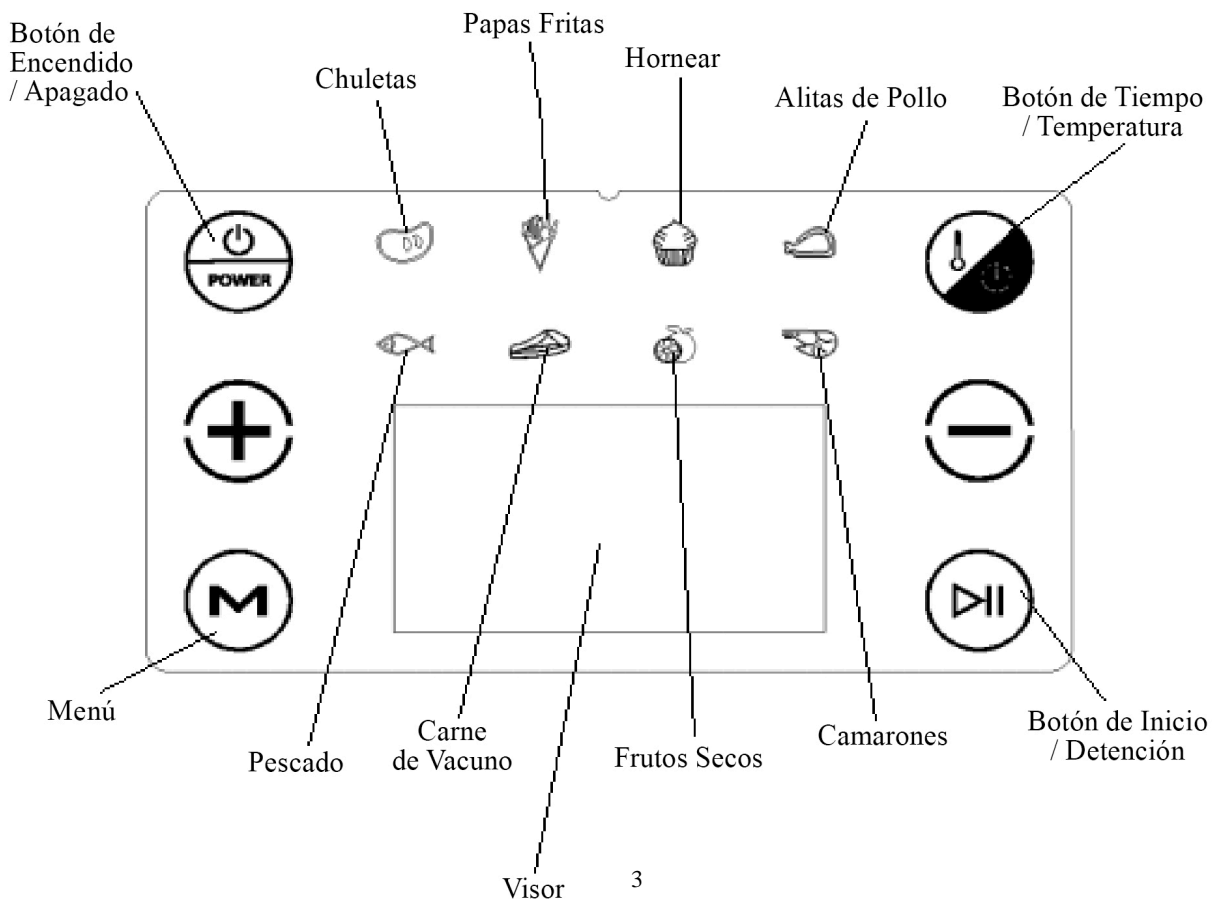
Botón de Encendido / Apagado

Papas Fritas

Chuletas

Hornear

Alitas de Pollo

Botón de Tiempo / Temperatura

POWER

M

Menú

Pescado

Carne de Vacuno

Frutos Secos

Camarones

Botón de Inicio / Detención

Visor

3